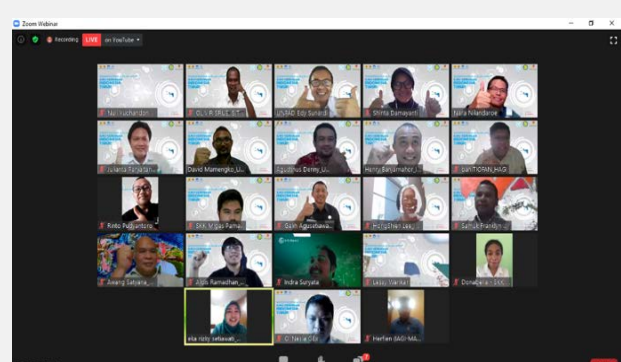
Zoom Webinar

Recording LIVE on YouTube

Nur Yuchandin
Dr. Ir. R SPU, IL, S.T...
USAID Edy Sunardi
Shinta Damayanti
Naila Nilandaroe

Julianta Panjaitan
David Mamengko_U...
Agustinus Denny_U...
Henry Benyamahor_L...
panTIORAN_HAG

Riedo Pudyantoro
SKK Migas Pamu...
Dadi Agustiawa...
Fitriani Ekan Las...
Samuel Franklin...

Awang Satyana
Aldis Ramadhan_...
Indra Suryata
Lasu Varma...
Dona Dahlia - SKK...

eka risky setiawati
Dr. Nanang Cdr
Herfien (AGI-MA...